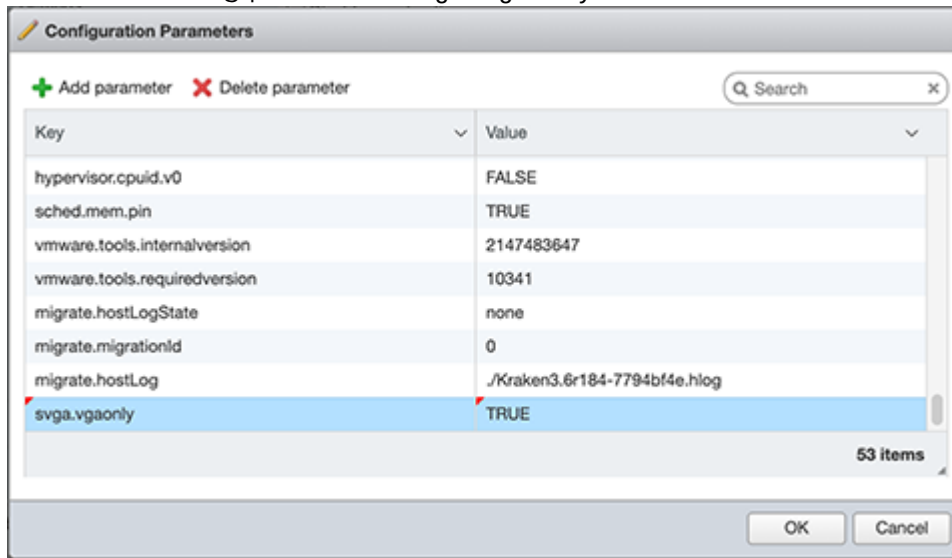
Configuration Parameters

Add parameter
Delete parameter
Search

| Key | Value |
|---|---|
| hypervisor.cpuid.v0 | FALSE |
| sched.mem.pin | TRUE |
| vmware.tools.internalversion | 2147483647 |
| vmware.tools.requiredversion | 10341 |
| migrate.hostLogState | none |
| migrate.migrationId | 0 |
| migrate.hostLog | ./Kraken3.6r184-7794bf4e.hlog |
| svga.vgaonly | TRUE |

53 items

OK
Cancel